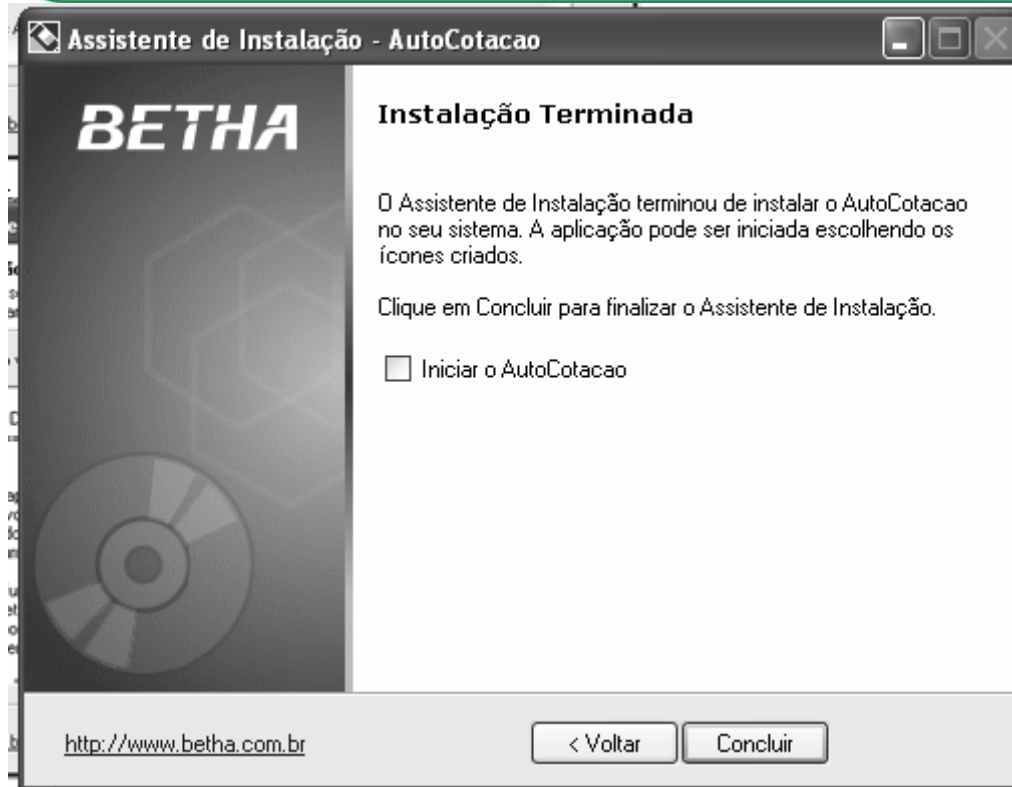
Assistente de Instalação - AutoCotacao

BETHA

Instalação Terminada

O Assistente de Instalação terminou de instalar o AutoCotacao no seu sistema. A aplicação pode ser iniciada escolhendo os ícones criados.

Clique em Concluir para finalizar o Assistente de Instalação.

Iniciar o AutoCotacao

http://www.betha.com.br

< Voltar

Concluir